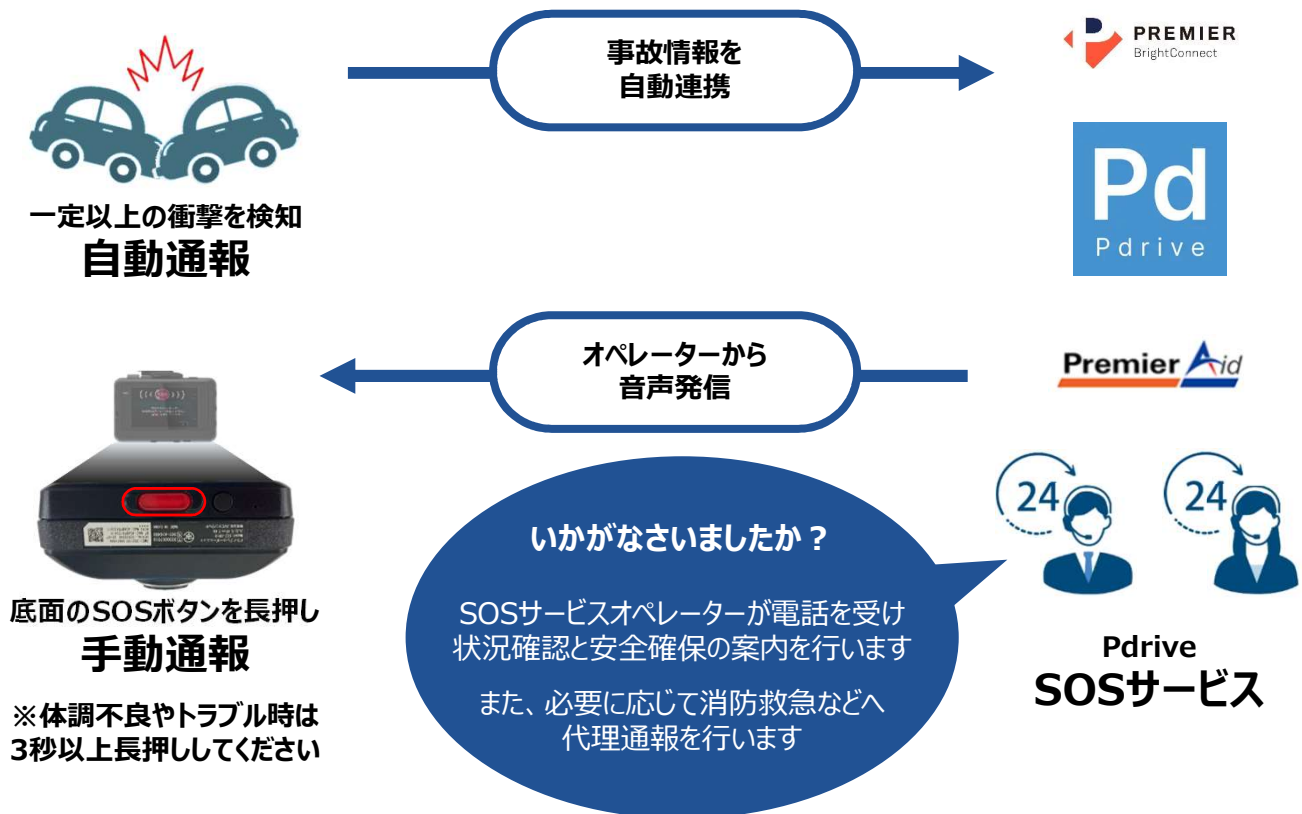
事故情報を
自動連携

PREMIER
BrightConnect

Pd
Pdrive

一定以上の衝撃を検知
自動通報

オペレーターから
音声発信

Premier Aid

24

24

いかがなさいましたか？

SOSサービスオペレーターが電話を受け
状況確認と安全確保の案内を行います

また、必要に応じて消防救急などへ
代理通報を行います

底面のSOSボタンを長押し
手動通報

※体調不良やトラブル時は
3秒以上長押ししてください

Pdrive
SOSサービス